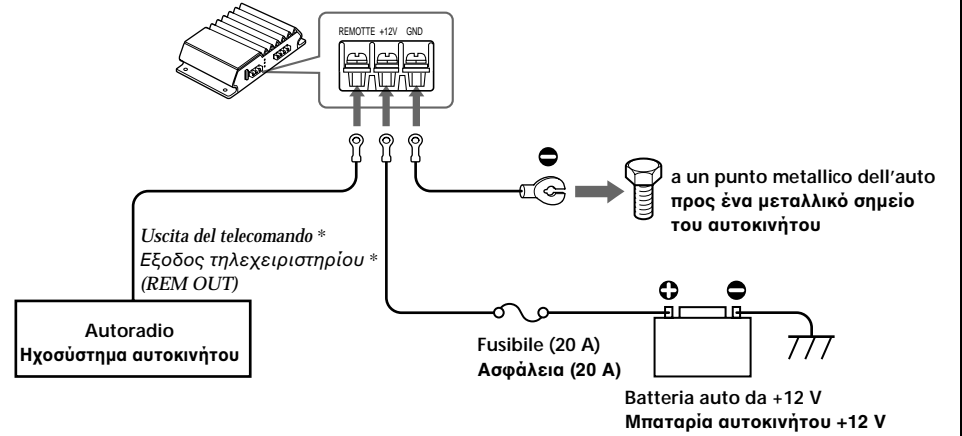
REMOTTE +12V GND

a un punto metallico dell'auto
προς ένα μεταλλικό σημείο του αυτοκινήτου

Uscita del telecomando *
Εξοδος τηλεχειριστηρίου *
(REM OUT)

Autoradio
Ηχοσύστημα αυτοκινήτου

Fusibile (20 A)
Ασφάλεια (20 A)

Batteria auto da +12 V
Μπαταρία αυτοκινήτου +12 V